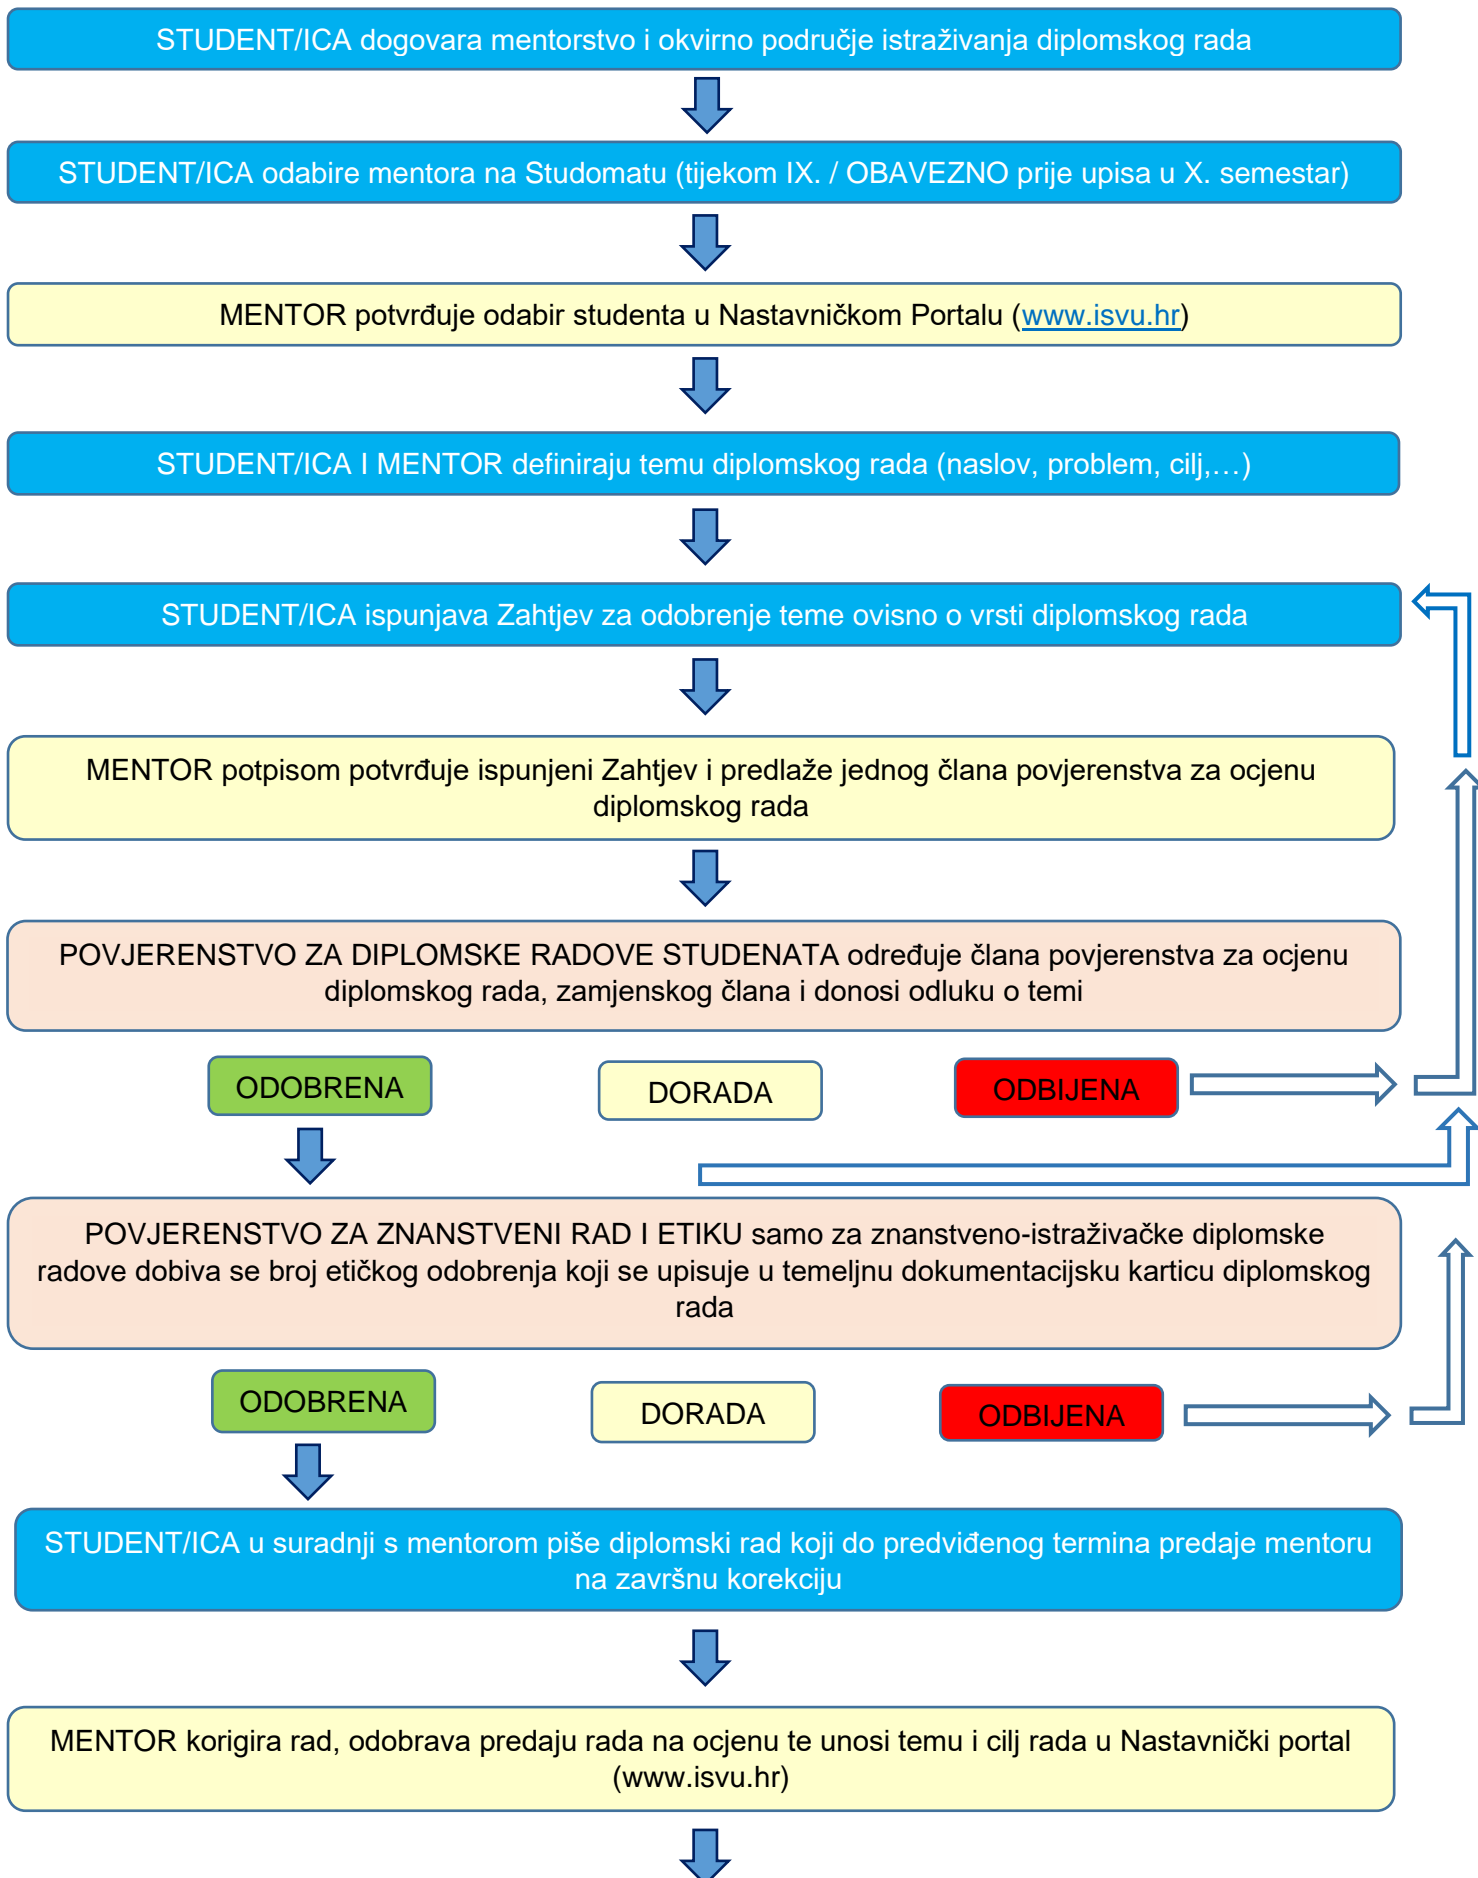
STUDENT/ICA dogovara mentorstvo i okvirno područje istraživanja diplomskog rada

STUDENT/ICA odabire mentora na Studomatu (tijekom IX. / OBAVEZNO prije upisa u X. semestar)

MENTOR potvrđuje odabir studenta u Nastavničkom Portalu (www.isvu.hr)

STUDENT/ICA I MENTOR definiraju temu diplomskog rada (naslov, problem, cilj,…)

STUDENT/ICA ispunjava Zahtjev za odobrenje teme ovisno o vrsti diplomskog rada

MENTOR potpisom potvrđuje ispunjeni Zahtjev i predlaže jednog člana povjerenstva za ocjenu diplomskog rada

POVJERENSTVO ZA DIPLOMSKE RADOVE STUDENATA određuje člana povjerenstva za ocjenu diplomskog rada, zamjenskog člana i donosi odluku o temi

ODOBRENA

DORADA

ODBIJENA

POVJERENSTVO ZA ZNANSTVENI RAD I ETIKU samo za znanstveno-istraživačke diplomske radove dobiva se broj etičkog odobrenja koji se upisuje u temeljnu dokumentacijsku karticu diplomskog rada

ODOBRENA

DORADA

ODBIJENA

STUDENT/ICA u suradnji s mentorom piše diplomski rad koji do predviđenog termina predaje mentoru na završnu korekciju

MENTOR korigira rad, odobrava predaju rada na ocjenu te unosi temu i cilj rada u Nastavnički portal (www.isvu.hr)